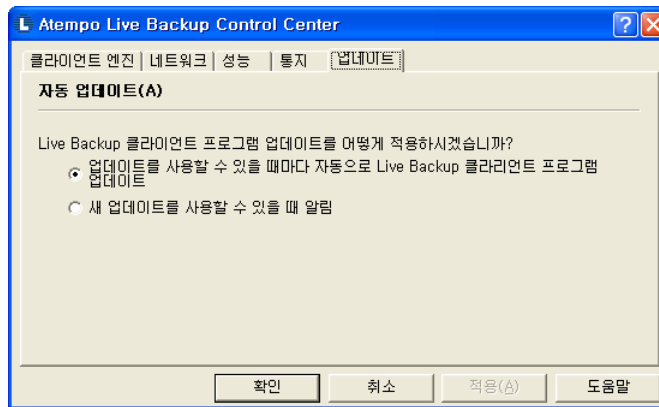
Atempo Live Backup Control Center

?

클라이언트 엔진 | 네트워크 | 성능 | 통지 | 업데이트

자동 업데이트(A)

Live Backup 클라이언트 프로그램 업데이트를 어떻게 적용하시겠습니까?

업데이트를 사용할 수 있을 때마다 자동으로 Live Backup 클라이언트 프로그램 업데이트

새 업데이트를 사용할 수 있을 때 알림

확인 | 취소 | 적용(A) | 도움말